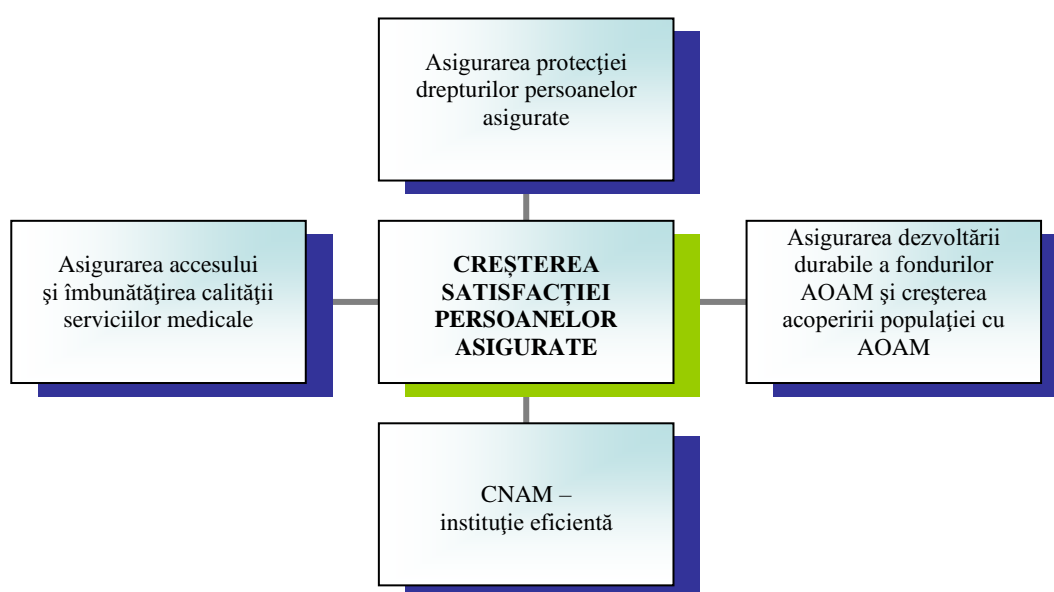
Asigurarea protecţiei drepturilor persoanelor asigurate

Asigurarea accesului şi îmbunătăţirea calităţii serviciilor medicale

CREŞTEREA SATISFACŢIEI PERSOANELOR ASIGURATE

Asigurarea dezvoltării durabile a fondurilor AOAM şi creşterea acoperirii populaţiei cu AOAM

CNAM – instituţie eficientă